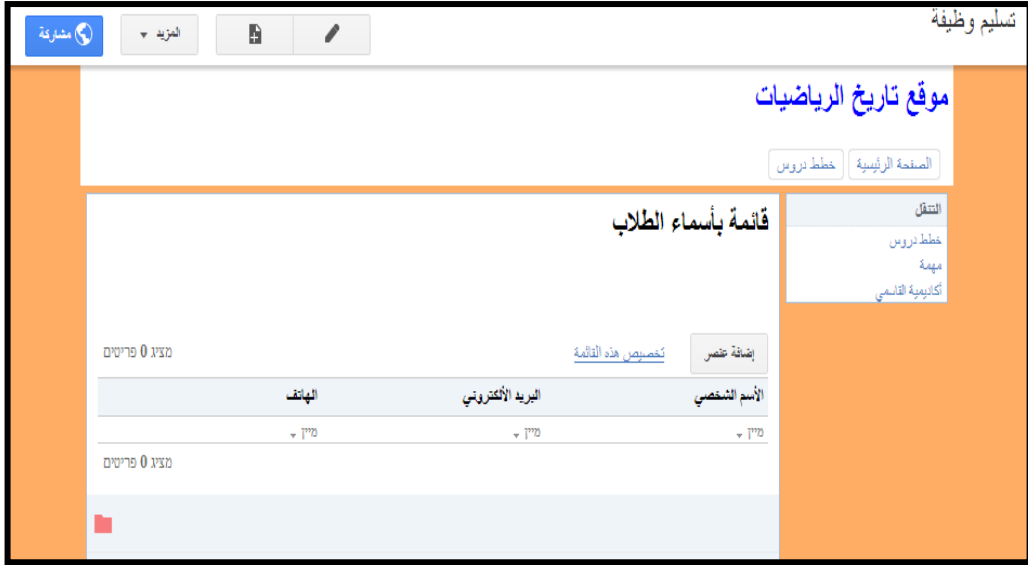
تسليم وظيفة

مشاركة

المزيد

موقع تاريخ الرياضيات

الصفحة الرئيسية
خطط دروس

التنقل
خطط دروس
مهمة
أكاديمية القاسمي

قائمة بأسماء الطلاب

إضافة عنصر
تخصيص هذه القائمة
מציג 0 פריטים

| الأسم الشخصي | البريد الألكتروني | الهاتف |
|---|---|---|
| מיין | מיין | מיין |

מציג 0 פריטים